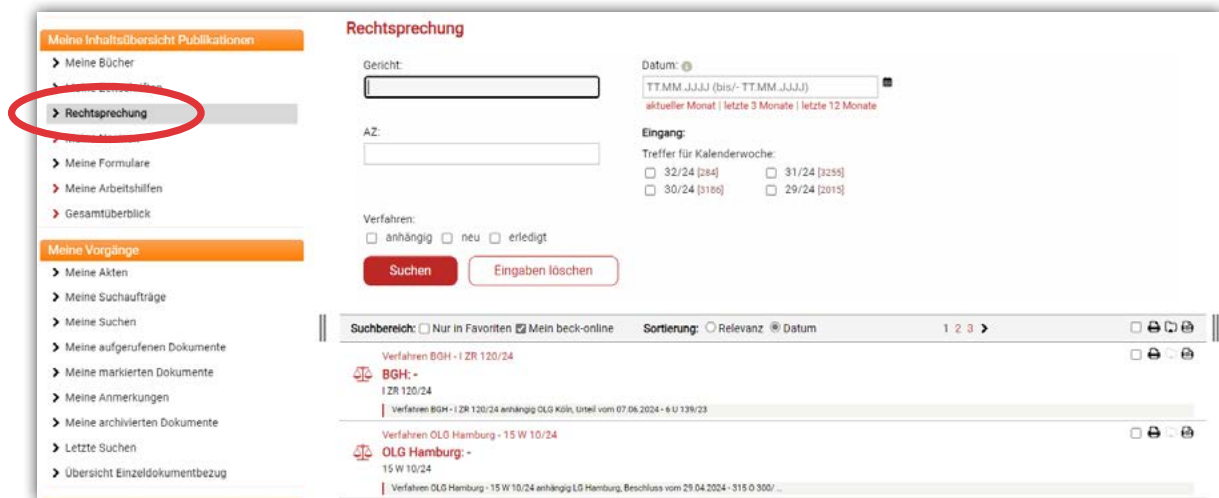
Meine Inhaltsübersicht Publikationen

> Meine Bücher

> Meine Zeitschriften

> Rechtsprechung

> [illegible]

> Meine Formulare

> Meine Arbeitshilfen

> Gesamtüberblick

Meine Vorgänge

> Meine Akten

> Meine Suchaufträge

> Meine Suchen

> Meine aufgerufenen Dokumente

> Meine markierten Dokumente

> Meine Anmerkungen

> Meine archivierten Dokumente

> Letzte Suchen

> Übersicht Einzeldokumentbezug

Rechtsprechung

Gericht:

Datum:

TT.MM.JJJJ (bis/- TT.MM.JJJJ)

aktueller Monat | letzte 3 Monate | letzte 12 Monate

AZ:

Eingang:

Treffer für Kalenderwoche:

32/24 [284]  31/24 [3255]
30/24 [3186]  29/24 [2015]

Verfahren:

anhängig  neu  erledigt

Suchen  Eingaben löschen

Suchbereich: Nur in Favoriten  Mein beck-online  Sortierung: Relevanz  Datum  1 2 3 >

Verfahren BGH - I ZR 120/24

BGH: -

I ZR 120/24

Verfahren BGH - I ZR 120/24 anhängig OLG Köln, Urteil vom 07.06.2024 - 6 U 139/23

Verfahren OLG Hamburg - 15 W 10/24

OLG Hamburg: -

15 W 10/24

Verfahren OLG Hamburg - 15 W 10/24 anhängig LG Hamburg, Beschluss vom 29.04.2024 - 315 O 300/ ...